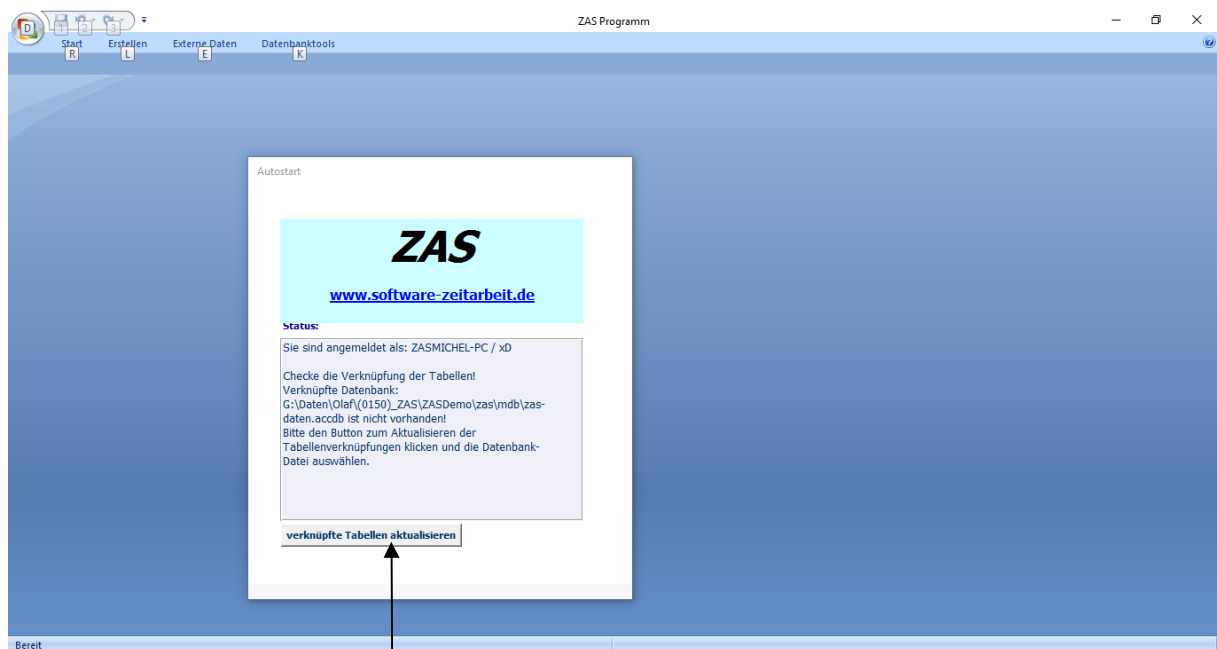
ZAS Programm

D 1 2 3

Start R
Erstellen L
Externe Daten E
Datenbanktools K

Autostart

ZAS

www.software-zeitarbeit.de

Status:

Sie sind angemeldet als: ZASMICHEL-PC / xD

Checke die Verknüpfung der Tabellen!
Verknüpfte Datenbank:
G:\Daten\Olaf\(0150)_ZAS\ZASDemo\zas\mdb\zas-daten.accdb ist nicht vorhanden!
Bitte den Button zum Aktualisieren der Tabellenverknüpfungen klicken und die Datenbank-Datei auswählen.

verknüpfte Tabellen aktualisieren

Bereit